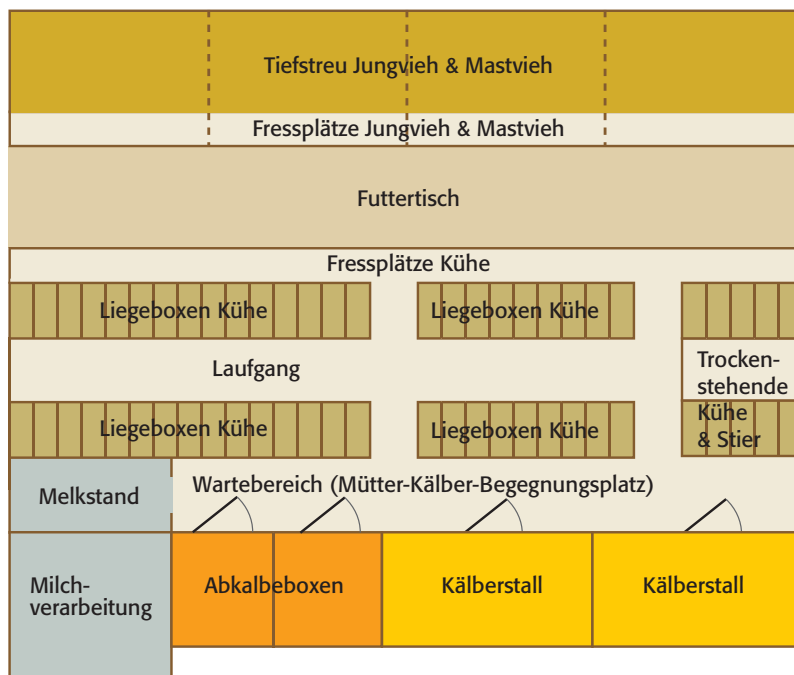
Tiefstreu Jungvieh & Mastvieh

Fressplätze Jungvieh & Mastvieh

Futtertisch

Fressplätze Kühe

Liegeboxen Kühe

Liegeboxen Kühe

Laufgang

Trockenstehende Kühe & Stier

Liegeboxen Kühe

Liegeboxen Kühe

Melkstand

Wartebereich (Mütter-Kälber-Begegnungsplatz)

Milchverarbeitung

Abkalbeboxen

Kälberstall

Kälberstall